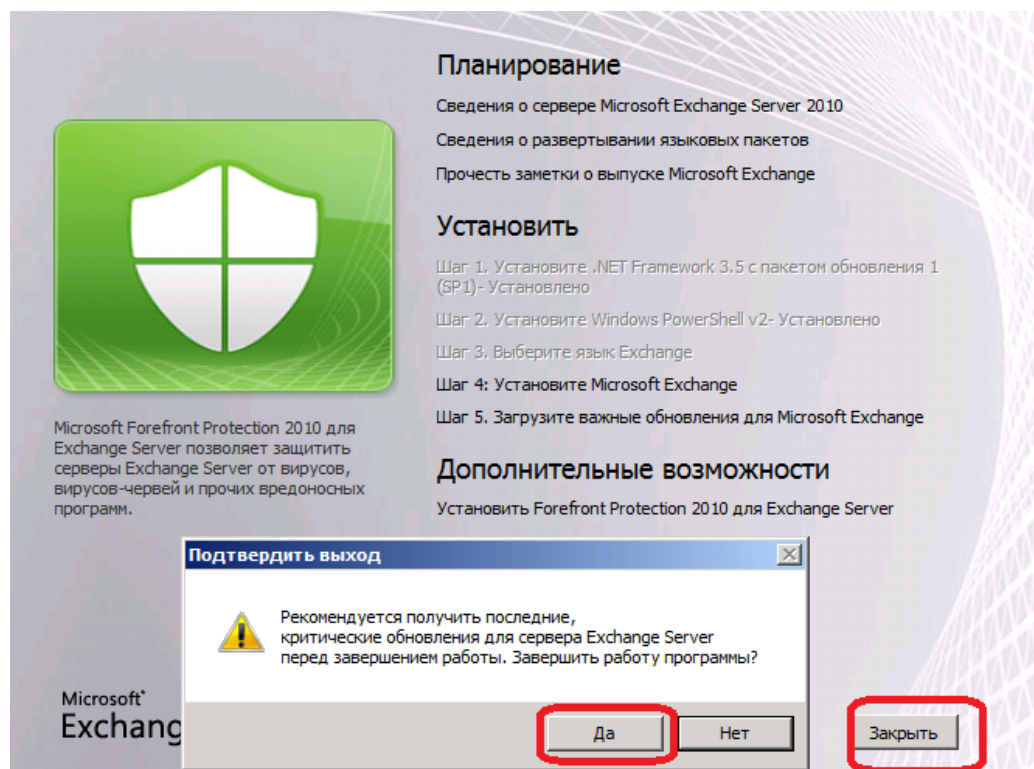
Планирование

Сведения о сервере Microsoft Exchange Server 2010

Сведения о развертывании языковых пакетов

Прочесть заметки о выпуске Microsoft Exchange

Установить

Шаг 1. Установите .NET Framework 3.5 с пакетом обновления 1 (SP1)- Установлено

Шаг 2. Установите Windows PowerShell v2- Установлено

Шаг 3. Выберите язык Exchange

Шаг 4: Установите Microsoft Exchange

Шаг 5. Загрузите важные обновления для Microsoft Exchange

Дополнительные возможности

Установить Forefront Protection 2010 для Exchange Server

Microsoft Forefront Protection 2010 для Exchange Server позволяет защитить серверы Exchange Server от вирусов, вирусов-червей и прочих вредоносных программ.

Подтвердить выход

Рекомендуется получить последние, критические обновления для сервера Exchange Server перед завершением работы. Завершить работу программы?

Да

Нет

Microsoft
Exchange

Закрыть